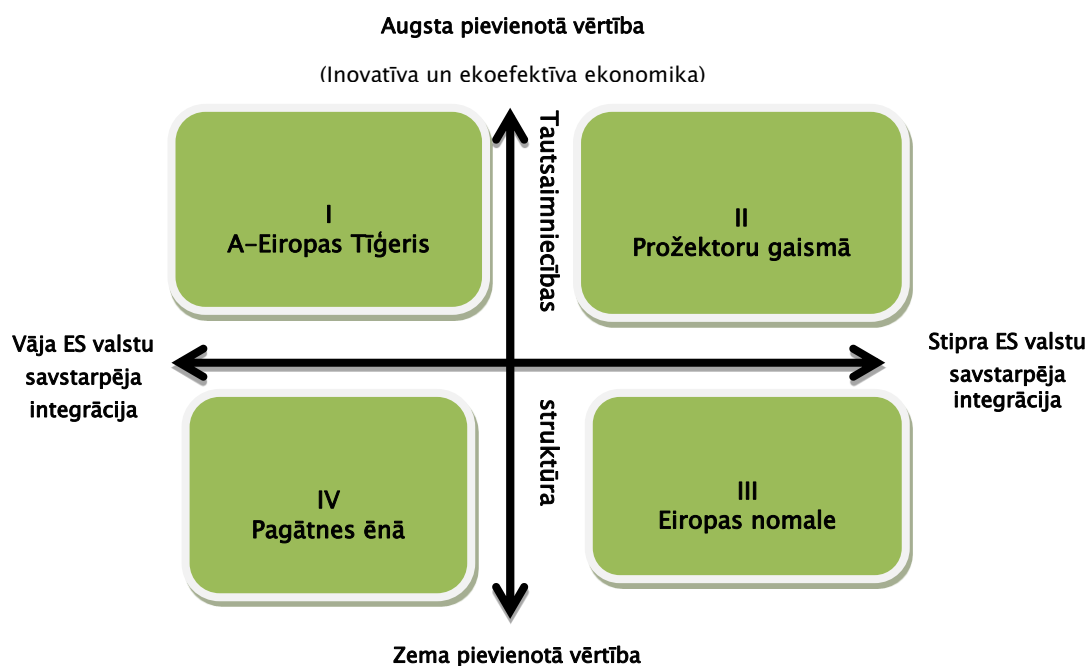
Augsta pievienotā vērtība

(Inovatīva un ekoefektīva ekonomika)

Tautsaimniecības

I
A-Eiropas Tīģeris

II
Prožektoru gaismā

Vāja ES valstu savstarpēja integrācija

Stipra ES valstu savstarpēja integrācija

struktūra

IV
Pagātnes ēnā

III
Eiropas nomale

Zema pievienotā vērtība